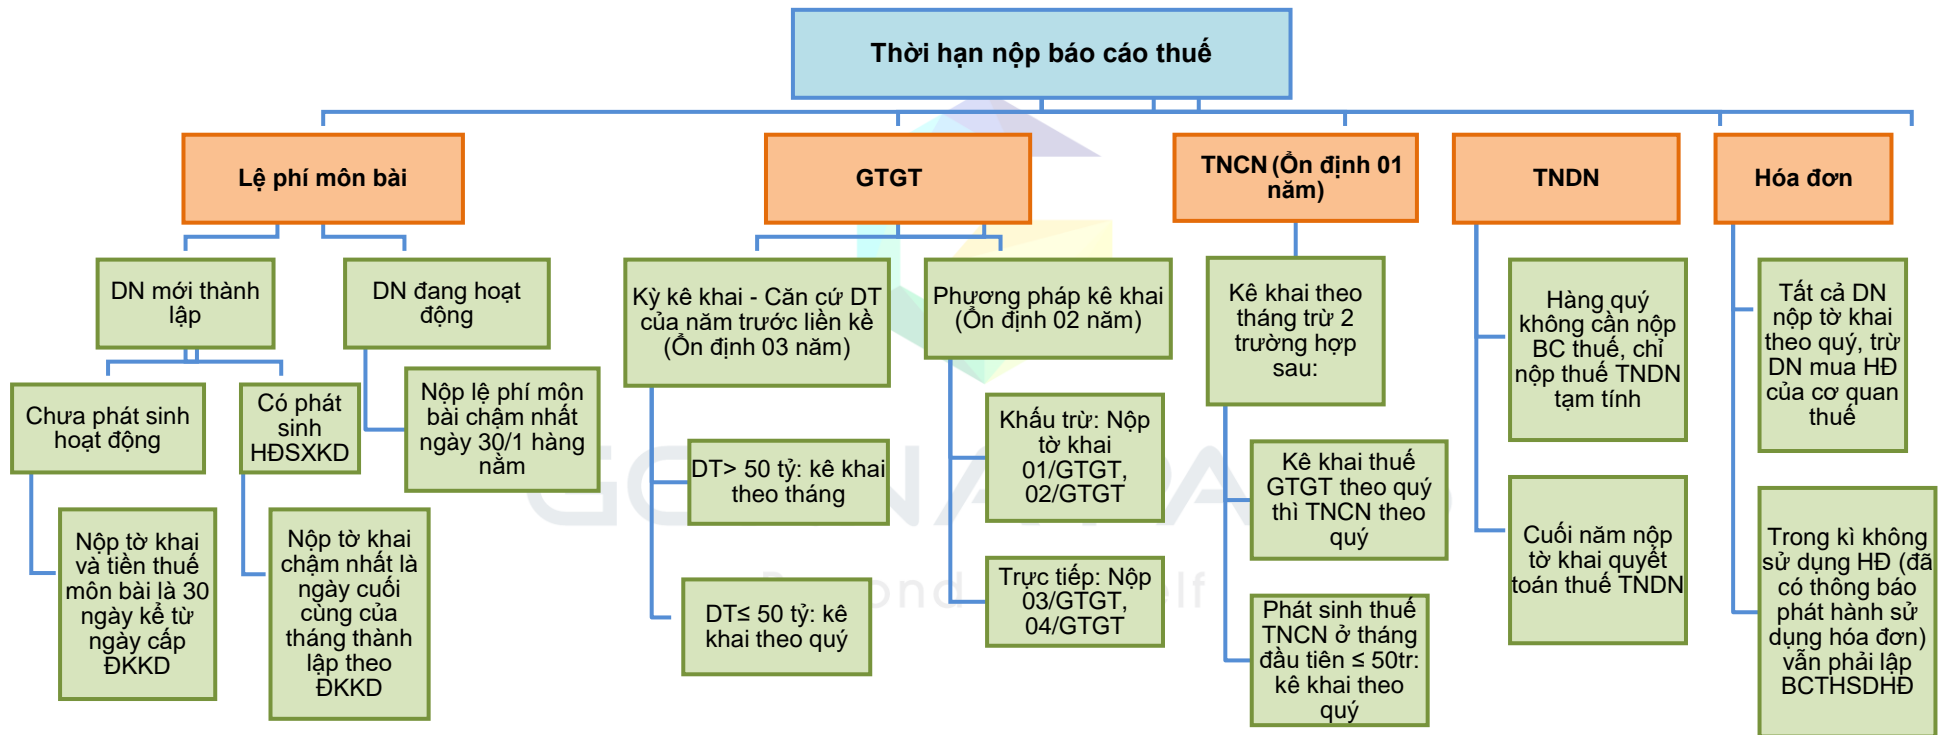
Thời hạn nộp báo cáo thuế

Lệ phí môn bài

DN mới thành lập

Chưa phát sinh hoạt động

Nộp tờ khai và tiền thuế môn bài là 30 ngày kể từ ngày cấp ĐKKD

Có phát sinh HĐSXKD

Nộp tờ khai chậm nhất là ngày cuối cùng của tháng thành lập theo ĐKKD

DN đang hoạt động

Nộp lệ phí môn bài chậm nhất ngày 30/1 hàng năm

GTGT

Kỳ kê khai - Căn cứ DT của năm trước liền kề (Ổn định 03 năm)

DT> 50 tỷ: kê khai theo tháng

DT≤ 50 tỷ: kê khai theo quý

Phương pháp kê khai (Ổn định 02 năm)

Khấu trừ: Nộp tờ khai 01/GTGT, 02/GTGT

Trực tiếp: Nộp 03/GTGT, 04/GTGT

TNCN (Ổn định 01 năm)

Kê khai theo tháng trừ 2 trường hợp sau:

Kê khai thuế GTGT theo quý thì TNCN theo quý

Phát sinh thuế TNCN ở tháng đầu tiên ≤ 50tr: kê khai theo quý

TNDN

Hàng quý không cần nộp BC thuế, chỉ nộp thuế TNDN tạm tính

Cuối năm nộp tờ khai quyết toán thuế TNDN

Hóa đơn

Tất cả DN nộp tờ khai theo quý, trừ DN mua HĐ của cơ quan thuế

Trong kì không sử dụng HĐ (đã có thông báo phát hành sử dụng hóa đơn) vẫn phải lập BCTHSDHĐ